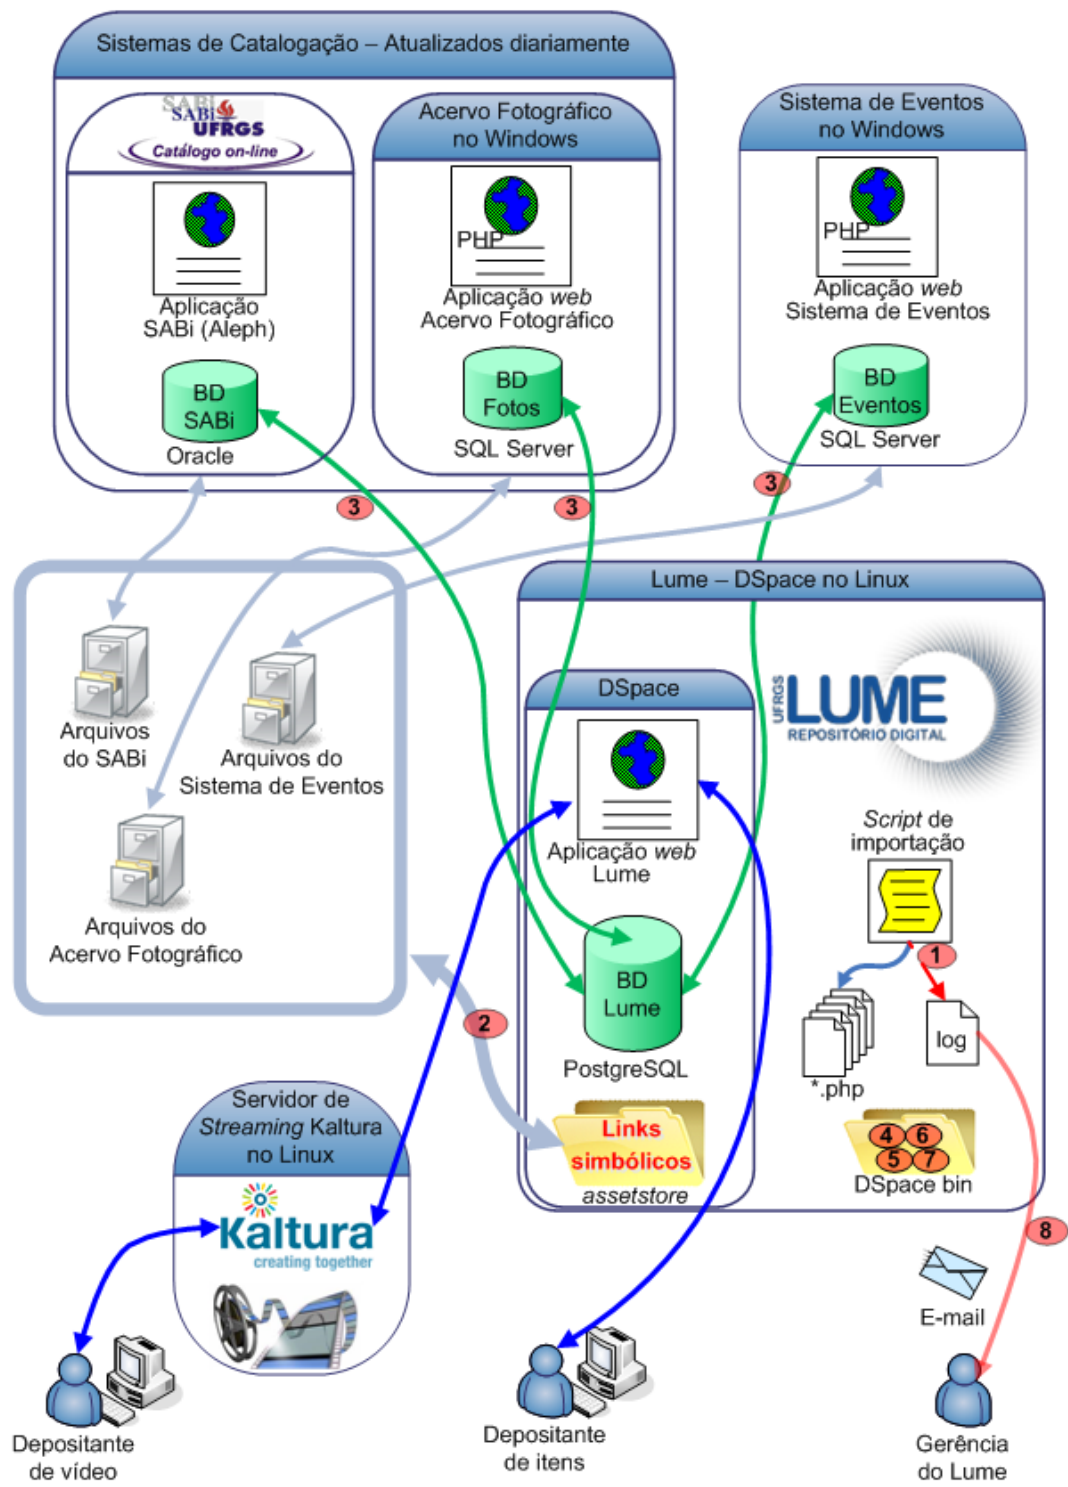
Sistemas de Catalogação – Atualizados diariamente

SABi UFRGS Catálogo on-line

Aplicação SABi (Aleph)

BD SABi

Oracle

Acervo Fotográfico no Windows

PHP

Aplicação *web* Acervo Fotográfico

BD Fotos

SQL Server

Sistema de Eventos no Windows

PHP

Aplicação *web* Sistema de Eventos

BD Eventos

SQL Server

3

3

3

Arquivos do SABi

Arquivos do Sistema de Eventos

Arquivos do Acervo Fotográfico

Lume – DSpace no Linux

DSpace

UFRGS LUME REPOSITÓRIO DIGITAL

Aplicação *web* Lume

*Script* de importação

1

BD Lume

PostgreSQL

*.php

log

2

Links simbólicos

*assetstore*

4 6 5 7

DSpace bin

8

Servidor de *Streaming* Kaltura no Linux

Kaltura creating together

E-mail

Depositante de vídeo

Depositante de itens

Gerência do Lume